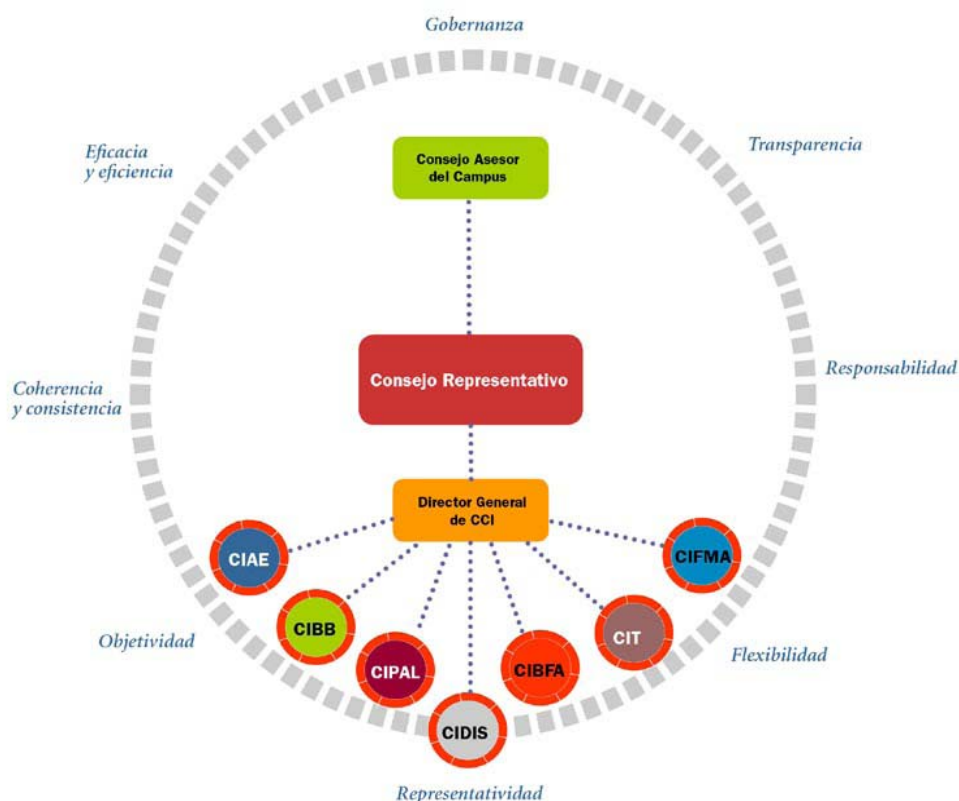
Gobernanza

Eficacia y eficiencia

Transparencia

Consejo Asesor del Campus

Consejo Representativo

Coherencia y consistencia

Responsabilidad

Director General de CCI

CIAE

CIFMA

CIBB

CIT

Objetividad

CIPAL

CIBFA

Flexibilidad

CIDIS

Representatividad